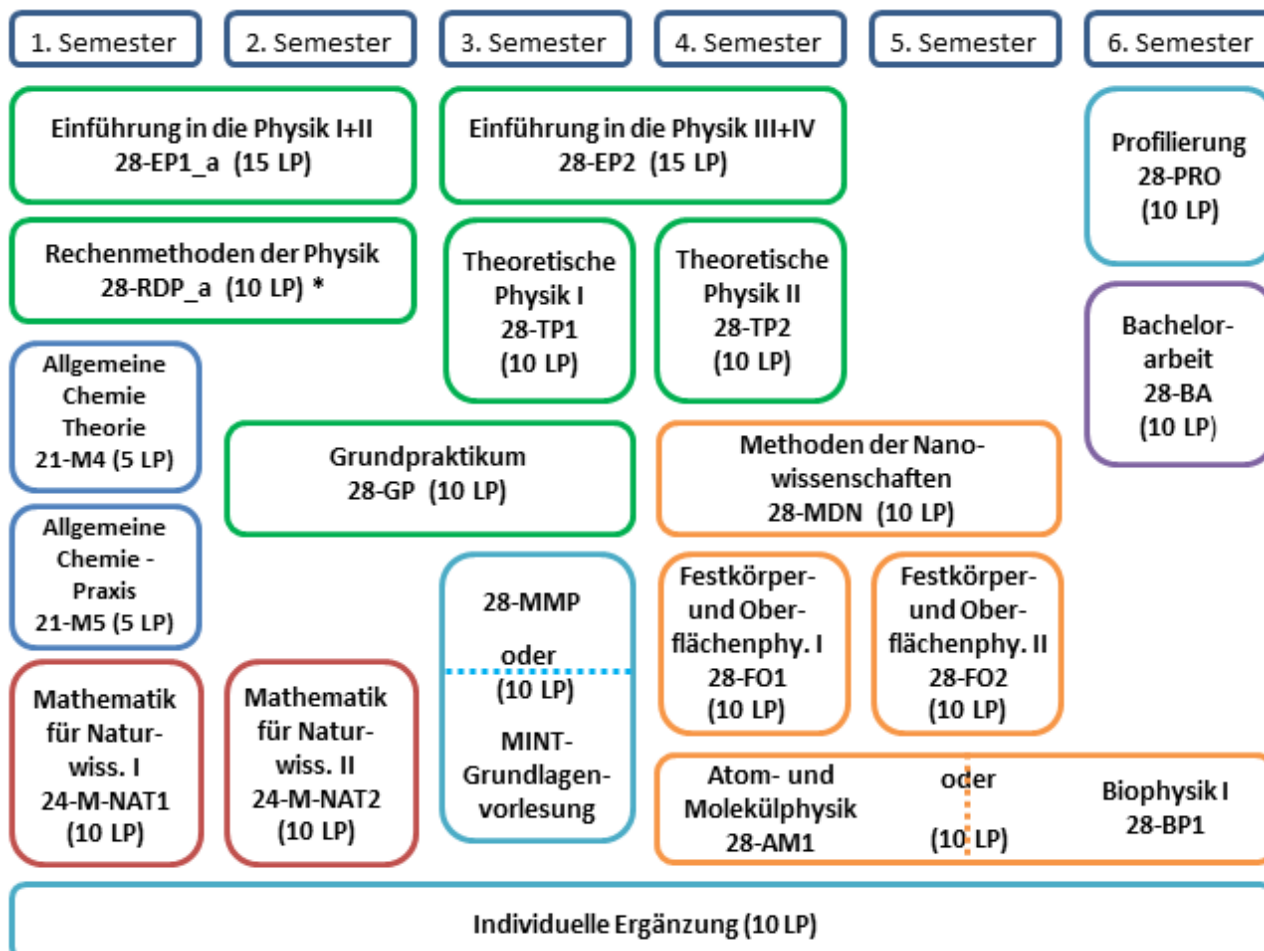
1. Semester

2. Semester

3. Semester

4. Semester

5. Semester

6. Semester

Einführung in die Physik I+II
28-EP1_a (15 LP)

Einführung in die Physik III+IV
28-EP2 (15 LP)

Profilierung
28-PRO
(10 LP)

Rechenmethoden der Physik
28-RDP_a (10 LP) *

Theoretische Physik I
28-TP1
(10 LP)

Theoretische Physik II
28-TP2
(10 LP)

Bachelorarbeit
28-BA
(10 LP)

Allgemeine Chemie Theorie
21-M4 (5 LP)

Grundpraktikum
28-GP (10 LP)

Methoden der Nanowissenschaften
28-MDN (10 LP)

Allgemeine Chemie - Praxis
21-M5 (5 LP)

28-MMP

oder
(10 LP)

MINT-Grundlagenvorlesung

Festkörper- und Oberflächenphy. I
28-FO1
(10 LP)

Festkörper- und Oberflächenphy. II
28-FO2
(10 LP)

Mathematik für Naturwiss. I
24-M-NAT1
(10 LP)

Mathematik für Naturwiss. II
24-M-NAT2
(10 LP)

Atom- und Molekülphysik
28-AM1

oder

(10 LP)

Biophysik I
28-BP1

Individuelle Ergänzung (10 LP)